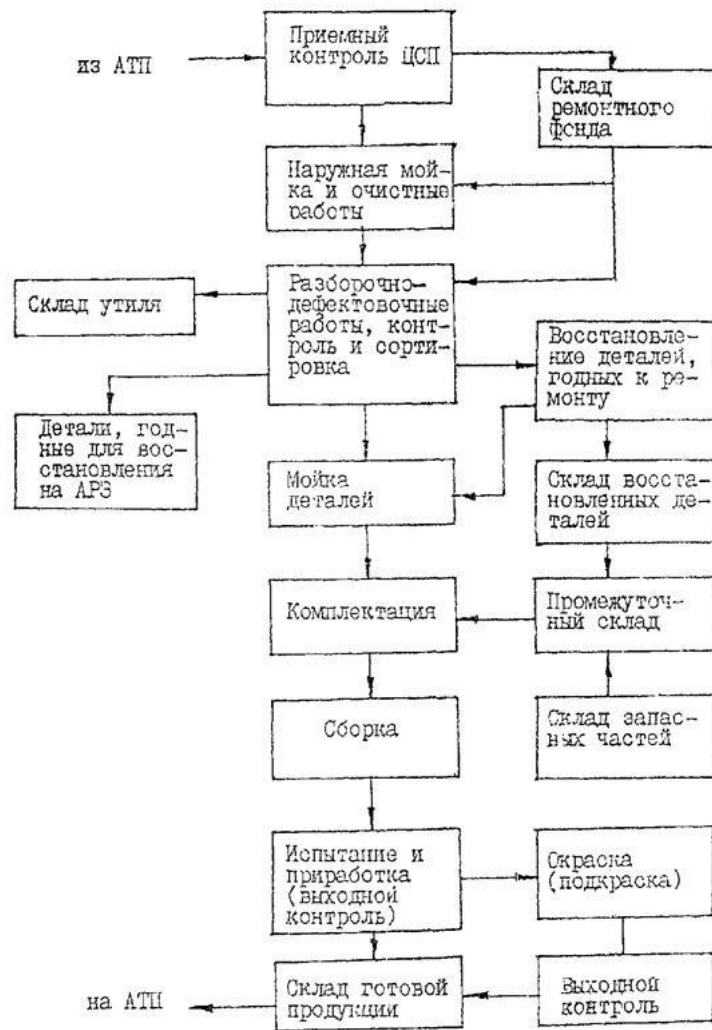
из АТП

Приемный контроль ЦСП

Склад ремонтного фонда

Наружная мойка и очистные работы

Склад утиля

Разборочно-дефектовочные работы, контроль и сортировка

Восстановление деталей, годных к ремонту

Детали, годные для восстановления на АРЗ

Мойка деталей

Склад восстановленных деталей

Комплектация

Промежуточный склад

Сборка

Склад запасных частей

Испытание и приработка (выходной контроль)

Окраска (подкраска)

на АТП

Склад готовой продукции

Выходной контроль